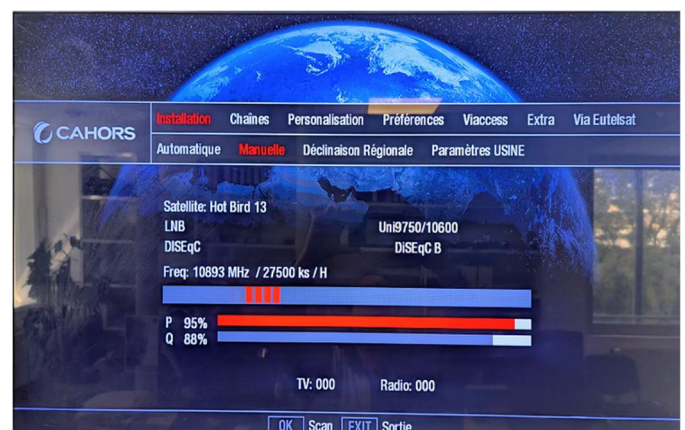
CAHORS

Installation Chaînes Personalisation Préférences Viaccess Extra Via Eutelsat

Automatique Manuelle Déclinaison Régionale Paramètres USINE

Satellite: Hot Bird 13
LNB Uni9750/10600
DiSEqC DiSEqC B
Freq: 10893 MHz / 27500 ks / H

P 95%
Q 88%

TV: 000 Radio: 000

OK Scan EXIT Sortie